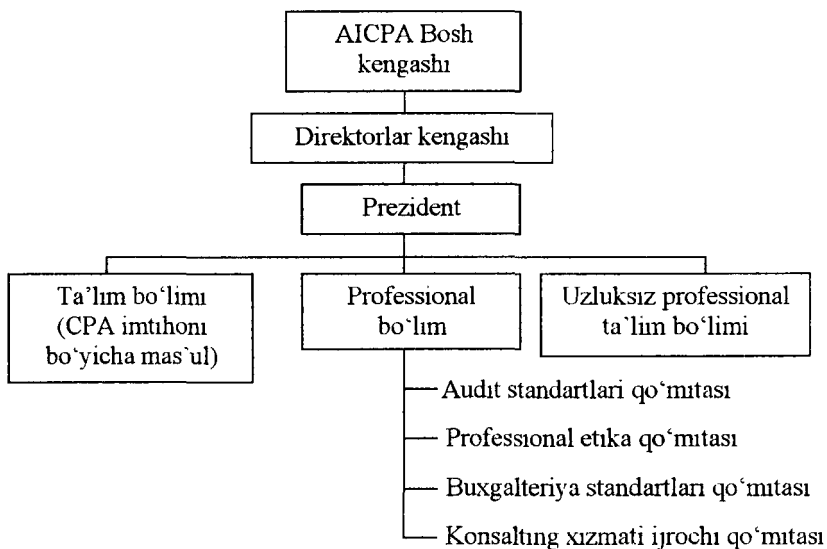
AICPA Bosh kengashı

Direktorlar kengashı

Prezident

Ta'lım bo'limı (CPA imtıhonı bo'yicha mas'ul)

Professional bo'lım

Uzluksiz professional ta'lim bo'limi

Audıt standartlari qo'mıtası

Professıonal etıka qo'mıtası

Buxgalteriya standartları qo'mıtası

Konsaltıng xızmati ıjrochı qo'mıtası